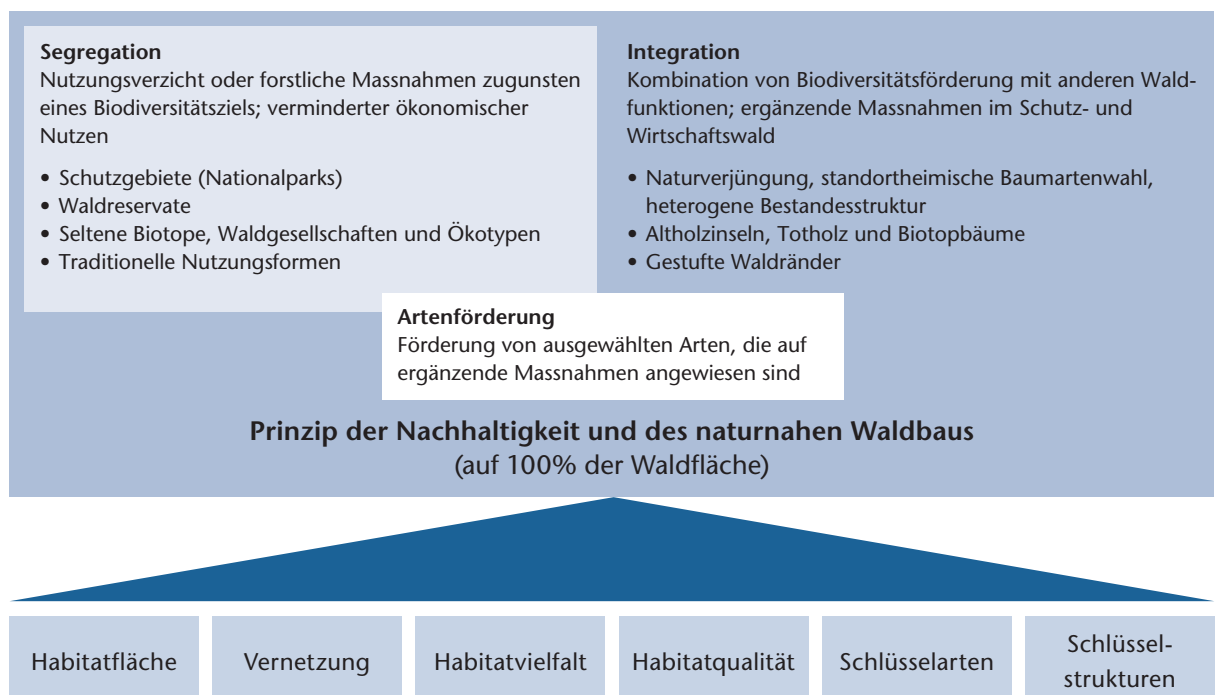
**Segregation**
Nutzungsverzicht oder forstliche Massnahmen zugunsten eines Biodiversitätsziels; verminderter ökonomischer Nutzen

- Schutzgebiete (Nationalparks)
- Waldreservate
- Seltene Biotope, Waldgesellschaften und Ökotypen
- Traditionelle Nutzungsformen

**Integration**
Kombination von Biodiversitätsförderung mit anderen Waldfunktionen; ergänzende Massnahmen im Schutz- und Wirtschaftswald

- Naturverjüngung, standortheimische Baumartenwahl, heterogene Bestandesstruktur
- Altholzinseln, Totholz und Biotopbäume
- Gestufte Waldränder

**Artenförderung**
Förderung von ausgewählten Arten, die auf ergänzende Massnahmen angewiesen sind

**Prinzip der Nachhaltigkeit und des naturnahen Waldbaus**
(auf 100% der Waldfläche)

Habitatfläche

Vernetzung

Habitatvielfalt

Habitatqualität

Schlüsselarten

Schlüsselstrukturen